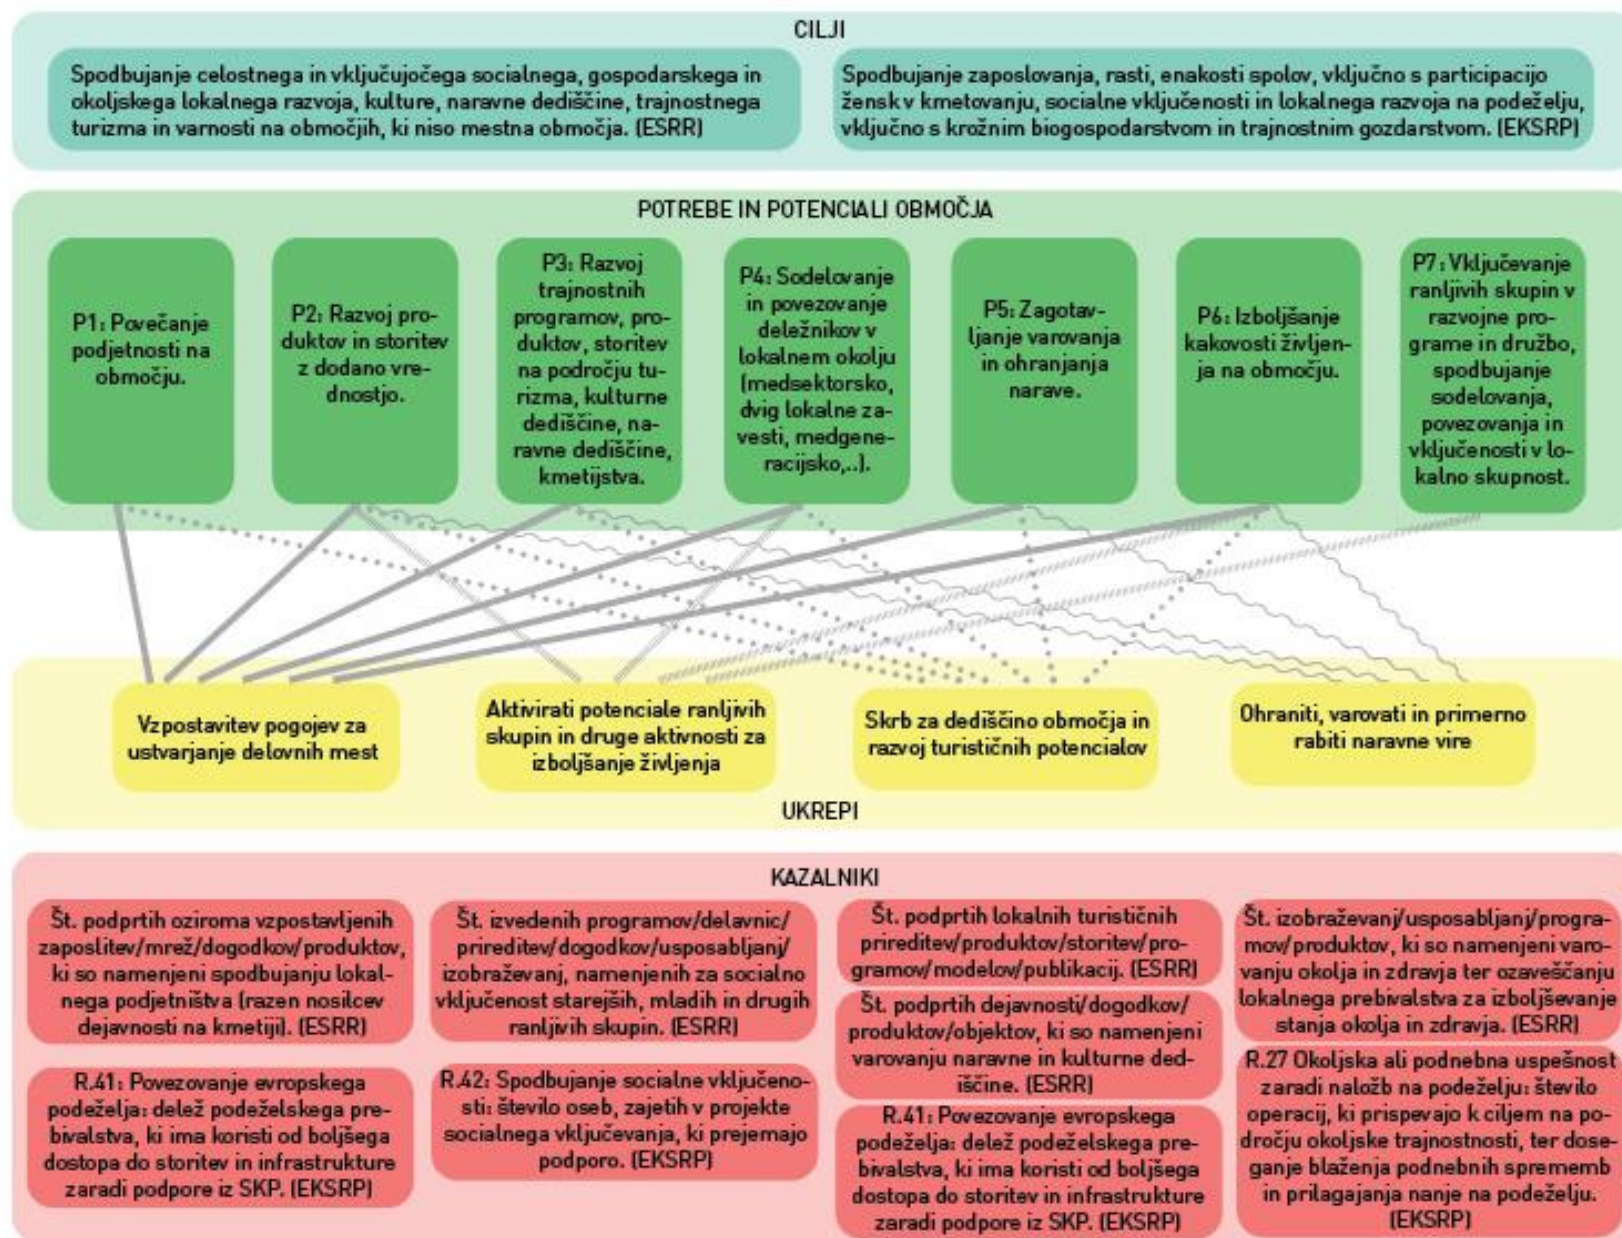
CILJI

Spodbujanje celostnega in vključujočega socialnega, gospodarskega in okoljskega lokalnega razvoja, kulture, naravne dediščine, trajnostnega turizma in varnosti na območjih, ki niso mestna območja. (ESRR)

Spodbujanje zaposlovanja, rasti, enakosti spolov, vključno s participacijo žensk v kmetovanju, socialne vključenosti in lokalnega razvoja na podeželju, vključno s krožnim biogospodarstvom in trajnostnim gozdarstvom. (EKSRP)

POTREBE IN POTENCIALI OBMOČJA

P1: Povečanje podjetnosti na območju.

P2: Razvoj produktov in storitev z dodano vrednostjo.

P3: Razvoj trajnostnih programov, produktov, storitev na področju turizma, kulturne dediščine, naravne dediščine, kmetijstva.

P4: Sodelovanje in povezovanje deležnikov v lokalnem okolju (medsektorsko, dvig lokalne zavesti, medgeneracijsko,..).

P5: Zagotavljanje varovanja in ohranjanja narave.

P6: Izboljšanje kakovosti življenja na območju.

P7: Vključevanje ranljivih skupin v razvojne programe in družbo, spodbujanje sodelovanja, povezovanja in vključenosti v lokalno skupnost.

Vzpostavitev pogojev za ustvarjanje delovnih mest

Aktivirati potenciale ranljivih skupin in druge aktivnosti za izboljšanje življenja

Skrb za dediščino območja in razvoj turističnih potencialov

Ohraniti, varovati in primerno rabiti naravne vire

UKREPI

KAZALNIKI

Št. podprtih oziroma vzpostavljenih zaposlitev/mrež/dogodkov/produktov, ki so namenjeni spodbujanju lokalnega podjetništva (razen nosilcev dejavnosti na kmetiji). (ESRR)

R.41: Povezovanje evropskega podeželja: delež podeželskega prebivalstva, ki ima koristi od boljšega dostopa do storitev in infrastrukture zaradi podpore iz SKP. (EKSRP)

Št. izvedenih programov/delavnic/prireditev/dogodkov/usposabljanj/izobraževanj, namenjenih za socialno vključenost starejših, mladih in drugih ranljivih skupin. (ESRR)

R.42: Spodbujanje socialne vključenosti: število oseb, zajetih v projekte socialnega vključevanja, ki prejemajo podporo. (EKSRP)

Št. podprtih lokalnih turističnih prireditev/produktov/storitev/programov/modelov/publikacij. (ESRR)

Št. podprtih dejavnosti/dogodkov/produktov/objektov, ki so namenjeni varovanju naravne in kulturne dediščine. (ESRR)

R.41: Povezovanje evropskega podeželja: delež podeželskega prebivalstva, ki ima koristi od boljšega dostopa do storitev in infrastrukture zaradi podpore iz SKP. (EKSRP)

Št. izobraževanj/usposabljanj/programov/produktov, ki so namenjeni varovanju okolja in zdravja ter ozaveščanju lokalnega prebivalstva za izboljševanje stanja okolja in zdravja. (ESRR)

R.27 Okoljska ali podnebna uspešnost zaradi naložb na podeželju: število operacij, ki prispevajo k ciljem na področju okoljske trajnostnosti, ter doseganje blaženja podnebnih sprememb in prilagajanja nanje na podeželju. (EKSRP)